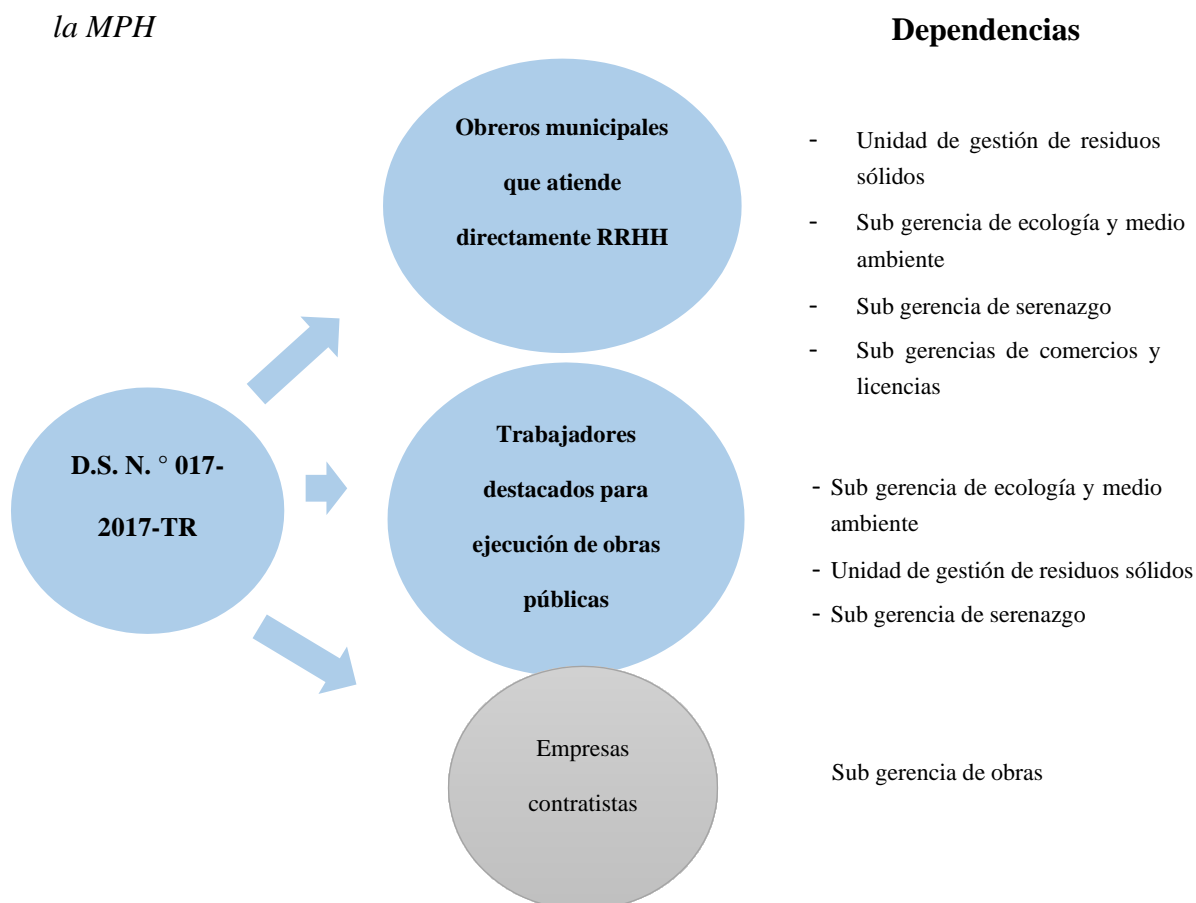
la MPH

Dependencias

D.S. N. ° 017-2017-TR

Obreros municipales que atiende directamente RRHH

- Unidad de gestión de residuos sólidos
- Sub gerencia de ecología y medio ambiente
- Sub gerencia de serenazgo
- Sub gerencias de comercios y licencias

Trabajadores destacados para ejecución de obras públicas

- Sub gerencia de ecología y medio ambiente
- Unidad de gestión de residuos sólidos
- Sub gerencia de serenazgo

Empresas contratistas

Sub gerencia de obras